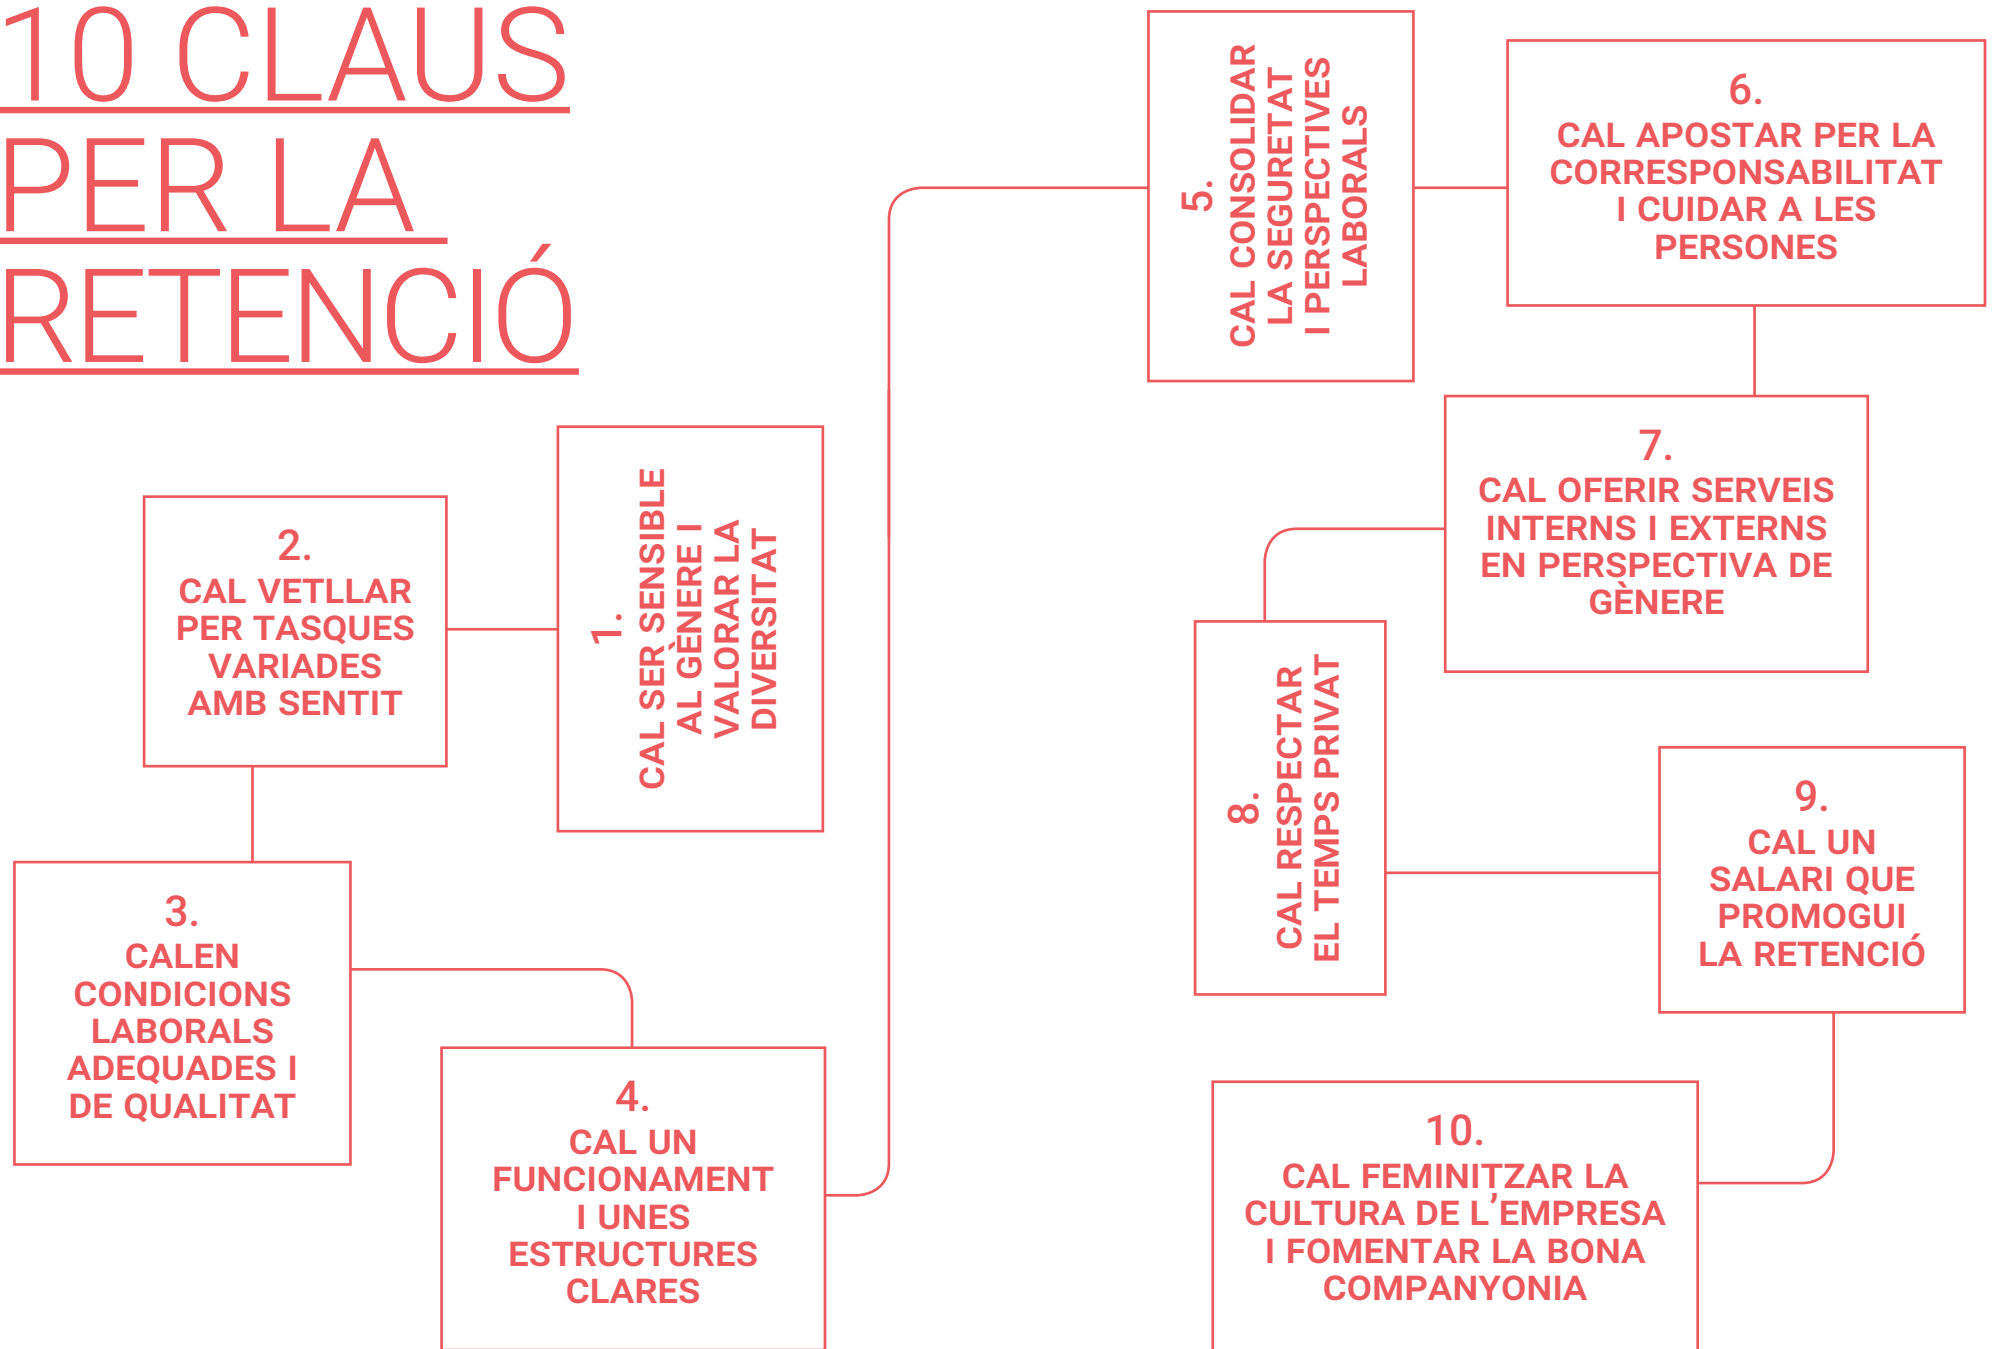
10 CLAUS PER LA RETENCIÓ

1.
CAL SER SENSIBLE AL GÈNERE I VALORAR LA DIVERSITAT

2.
CAL VETLLAR PER TASQUES VARIADES AMB SENTIT

3.
CALEN CONDICIONS LABORALS ADEQUADES I DE QUALITAT

4.
CAL UN FUNCIONAMENT I UNES ESTRUCTURES CLARES

5.
CAL CONSOLIDAR LA SEGURETAT I PERSPECTIVES LABORALS

6.
CAL APOSTAR PER LA CORRESPONSABILITAT I CUIDAR A LES PERSONES

7.
CAL OFERIR SERVEIS INTERNS I EXTERNS EN PERSPECTIVA DE GÈNERE

8.
CAL RESPECTAR EL TEMPS PRIVAT

9.
CAL UN SALARI QUE PROMOGUI LA RETENCIÓ

10.
CAL FEMINITZAR LA CULTURA DE L'EMPRESA I FOMENTAR LA BONA COMPANYONIA